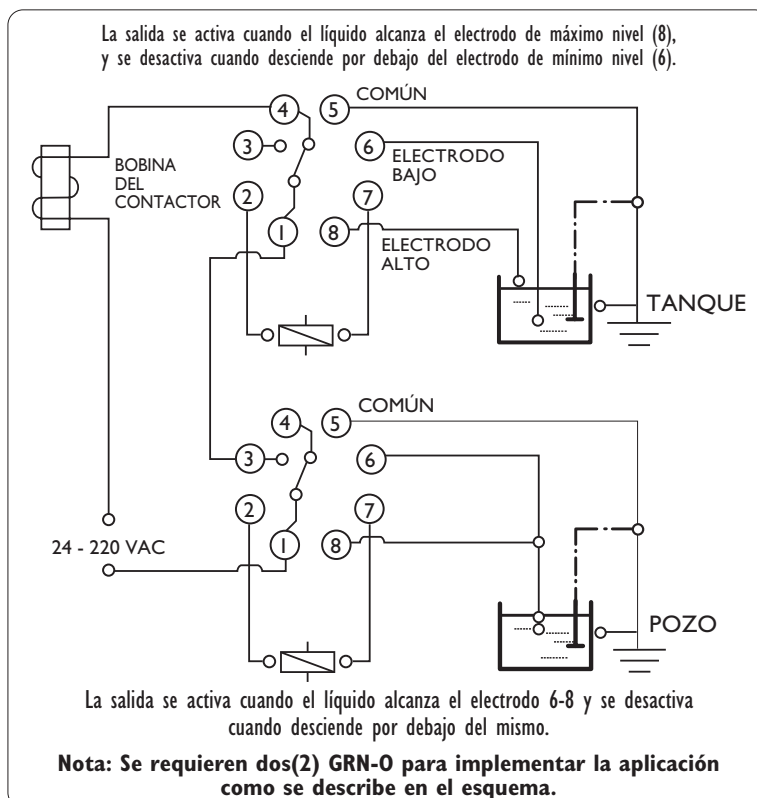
La salida se activa cuando el líquido alcanza el electrodo de máximo nivel (8), y se desactiva cuando desciende por debajo del electrodo de mínimo nivel (6).

COMÚN
4
5
3
6
ELECTRODO BAJO
BOBINA DEL CONTACTOR
2
7
1
8
ELECTRODO ALTO
TANQUE

COMÚN
4
5
3
6
2
7
1
8
24 - 220 VAC
POZO

La salida se activa cuando el líquido alcanza el electrodo 6-8 y se desactiva cuando desciende por debajo del mismo.

**Nota: Se requieren dos(2) GRN-O para implementar la aplicación como se describe en el esquema.**